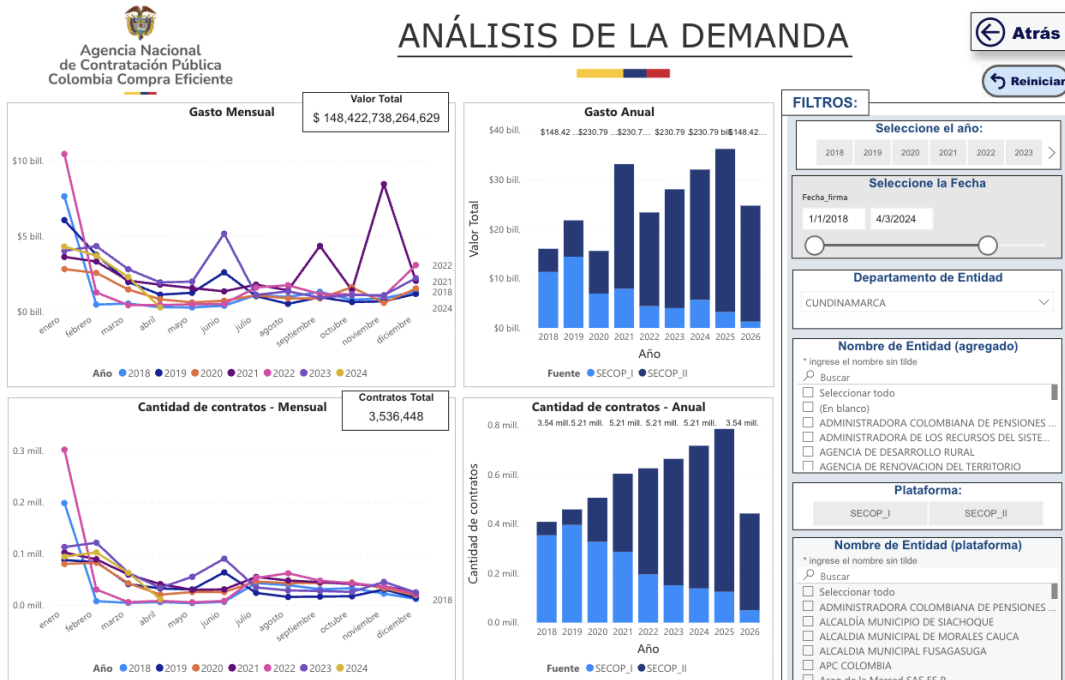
Agencia Nacional
de Contratación Pública
Colombia Compra Eficiente

ANÁLISIS DE LA DEMANDA

Atrás

Reiniciar

FILTROS:

Gasto Mensual

Valor Total
$ 148,422,738,264,629

$10 bill.
$5 bill.
$0 bill.

2022
2021
2018
2024

enero febrero marzo abril mayo junio julio agosto septiembre octubre noviembre diciembre

Año 2018 2019 2020 2021 2022 2023 2024

Gasto Anual

$40 bill.
$30 bill.
$20 bill.
$10 bill.
$0 bill.

$148.42 ... $230.79 ... $230.7... $230.79 $230.79 bil... $148.42...

Valor Total

2018 2019 2020 2021 2022 2023 2024 2025 2026

Año

Fuente SECOP_I SECOP_II

Cantidad de contratos - Mensual

Contratos Total
3,536,448

0.3 mill.
0.2 mill.
0.1 mill.
0.0 mill.

2018

enero febrero marzo abril mayo junio julio agosto septiembre octubre noviembre diciembre

Año 2018 2019 2020 2021 2022 2023 2024

Cantidad de contratos - Anual

3.54 mill. 5.21 mill. 5.21 mill. 5.21 mill. 5.21 mill. 3.54 mill.

0.8 mill.
0.6 mill.
0.4 mill.
0.2 mill.
0.0 mill.

Cantidad de contratos

2018 2019 2020 2021 2022 2023 2024 2025 2026

Fuente SECOP_I SECOP_II

Seleccione el año:
2018 2019 2020 2021 2022 2023

Seleccione la Fecha
Fecha_firma
1/1/2018 4/3/2024

Departamento de Entidad
CUNDINAMARCA

Nombre de Entidad (agregado)
* ingrese el nombre sin tilde
Buscar
Seleccionar todo
(En blanco)
ADMINISTRADORA COLOMBIANA DE PENSIONES ...
ADMINISTRADORA DE LOS RECURSOS DEL SISTE...
AGENCIA DE DESARROLLO RURAL
AGENCIA DE RENOVACION DEL TERRITORIO

Plataforma:
SECOP_I SECOP_II

Nombre de Entidad (plataforma)
* ingrese el nombre sin tilde
Buscar
Seleccionar todo
ADMINISTRADORA COLOMBIANA DE PENSIONES ...
ALCALDIA MUNICIPIO DE SIACHOQUE
ALCALDIA MUNICIPAL DE MORALES CAUCA
ALCALDIA MUNICIPAL FUSAGASUGA
APC COLOMBIA
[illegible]